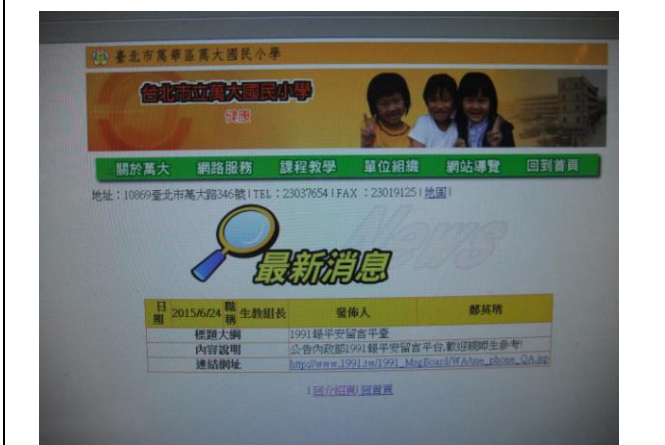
臺北市萬華區萬大國民小學

台北市立萬大國民小學

關於萬大 網路服務 課程教學 單位組織 網站導覽 回到首頁

地址：10869臺北市萬大路346號 | TEL：23037654 | FAX：23019125 | 地圖 |

News

最新消息

| 日期 | 2015/6/24 | 職稱 | 生教組長 | 發佈人 | 鄒英琦 |
|---|---|---|---|---|---|
| 標題大綱 | 1991報平安留言平臺 | | | | |
| 內容說明 | 公告內政部1991報平安留言平台,歡迎親師生參考! | | | | |
| 連結網址 | http://www.1991.tw/1991_MsgBoard/WA/use_phone_QA.jsp | | | | |

| 回分類頁 | 回首頁